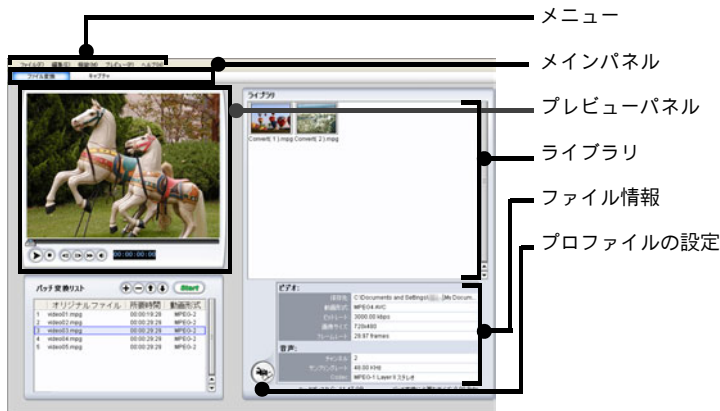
メニュー

メインパネル

プレビューパネル

ライブラリ

ファイル情報

プロファイルの設定

ファイル(F) 編集(E) 表示(V) プレビュー(P) ヘルプ(H)

ファイル変換 キャプチャ

ライブラリ

Convert(1).mpg Convert(2).mpg

00:00:00:00

バッチ変換リスト

Start

| | オリジナルファイル | 所要時間 | 動画形式 |
|---|---|---|---|
| 1 | video01.mpg | 00:00:19:26 | MPEG-2 |
| 2 | video02.mpg | 00:00:29:29 | MPEG-2 |
| 3 | video03.mpg | 00:00:29:29 | MPEG-2 |
| 4 | video04.mpg | 00:00:29:29 | MPEG-2 |
| 5 | video05.mpg | 00:00:29:29 | MPEG-2 |

ビデオ:

| 保存先 | C:\Documents and Settings\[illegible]\My Docum... |
|---|---|
| 動画形式 | MPEG4 AVC |
| ビットレート | 3000.00 kbps |
| 画像サイズ | 720x480 |
| フレームレート | 29.97 frames |

音声:

| チャンネル | 2 |
|---|---|
| サンプリングレート | 48.00 KHz |
| Codec | MPEG-1 Layer II ステレオ |